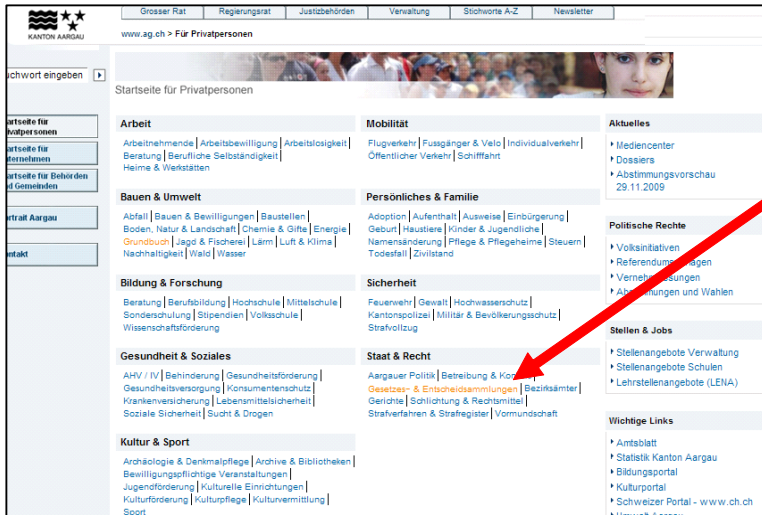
KANTON AARGAU

Grosser Rat | Regierungsrat | Justizbehörden | Verwaltung | Stichworte A-Z | Newsletter

www.ag.ch > Für Privatpersonen

uchwort eingeben

Startseite für Privatpersonen

artseite für ivatpersonen

artseite für ternehmen

artseite für Behörden d Gemeinden

rtrait Aargau

ntakt

Arbeit

Arbeitnehmende | Arbeitsbewilligung | Arbeitslosigkeit | Beratung | Berufliche Selbständigkeit | Heime & Werkstätten

Bauen & Umwelt

Abfall | Bauen & Bewilligungen | Baustellen | Boden, Natur & Landschaft | Chemie & Gifte | Energie | Grundbuch | Jagd & Fischerei | Lärm | Luft & Klima | Nachhaltigkeit | Wald | Wasser

Bildung & Forschung

Beratung | Berufsbildung | Hochschule | Mittelschule | Sonderschulung | Stipendien | Volksschule | Wissenschaftsförderung

Gesundheit & Soziales

AHV / IV | Behinderung | Gesundheitsförderung | Gesundheitsversorgung | Konsumentenschutz | Krankenversicherung | Lebensmittelsicherheit | Soziale Sicherheit | Sucht & Drogen

Kultur & Sport

Archäologie & Denkmalpflege | Archive & Bibliotheken | Bewilligungspflichtige Veranstaltungen | Jugendförderung | Kulturelle Einrichtungen | Kulturförderung | Kulturpflege | Kulturvermittlung | Sport

Mobilität

Flugverkehr | Fussgänger & Velo | Individualverkehr | Öffentlicher Verkehr | Schifffahrt

Persönliches & Familie

Adoption | Aufenthalt | Ausweise | Einbürgerung | Geburt | Haustiere | Kinder & Jugendliche | Namensänderung | Pflege & Pflegeheime | Steuern | Todesfall | Zivilstand

Sicherheit

Feuerwehr | Gewalt | Hochwasserschutz | Kantonspolizei | Militär & Bevölkerungsschutz | Strafvollzug

Staat & Recht

Aargauer Politik | Betreibung & Ko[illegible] | Gesetzes- & Entscheidsammlungen | Bezirksämter | Gerichte | Schlichtung & Rechtsmittel | Strafverfahren & Strafregister | Vormundschaft

Aktuelles

Mediencenter
Dossiers
Abstimmungsvorschau 29.11.2009

Politische Rechte

Volksinitiativen
Referendum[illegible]agen
Verneh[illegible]ssungen
Ab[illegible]ungen und Wahlen

Stellen & Jobs

Stellenangebote Verwaltung
Stellenangebote Schulen
Lehrstellenangebote (LENA)

Wichtige Links

Amtsblatt
Statistik Kanton Aargau
Bildungsportal
Kulturportal
Schweizer Portal - www.ch.ch